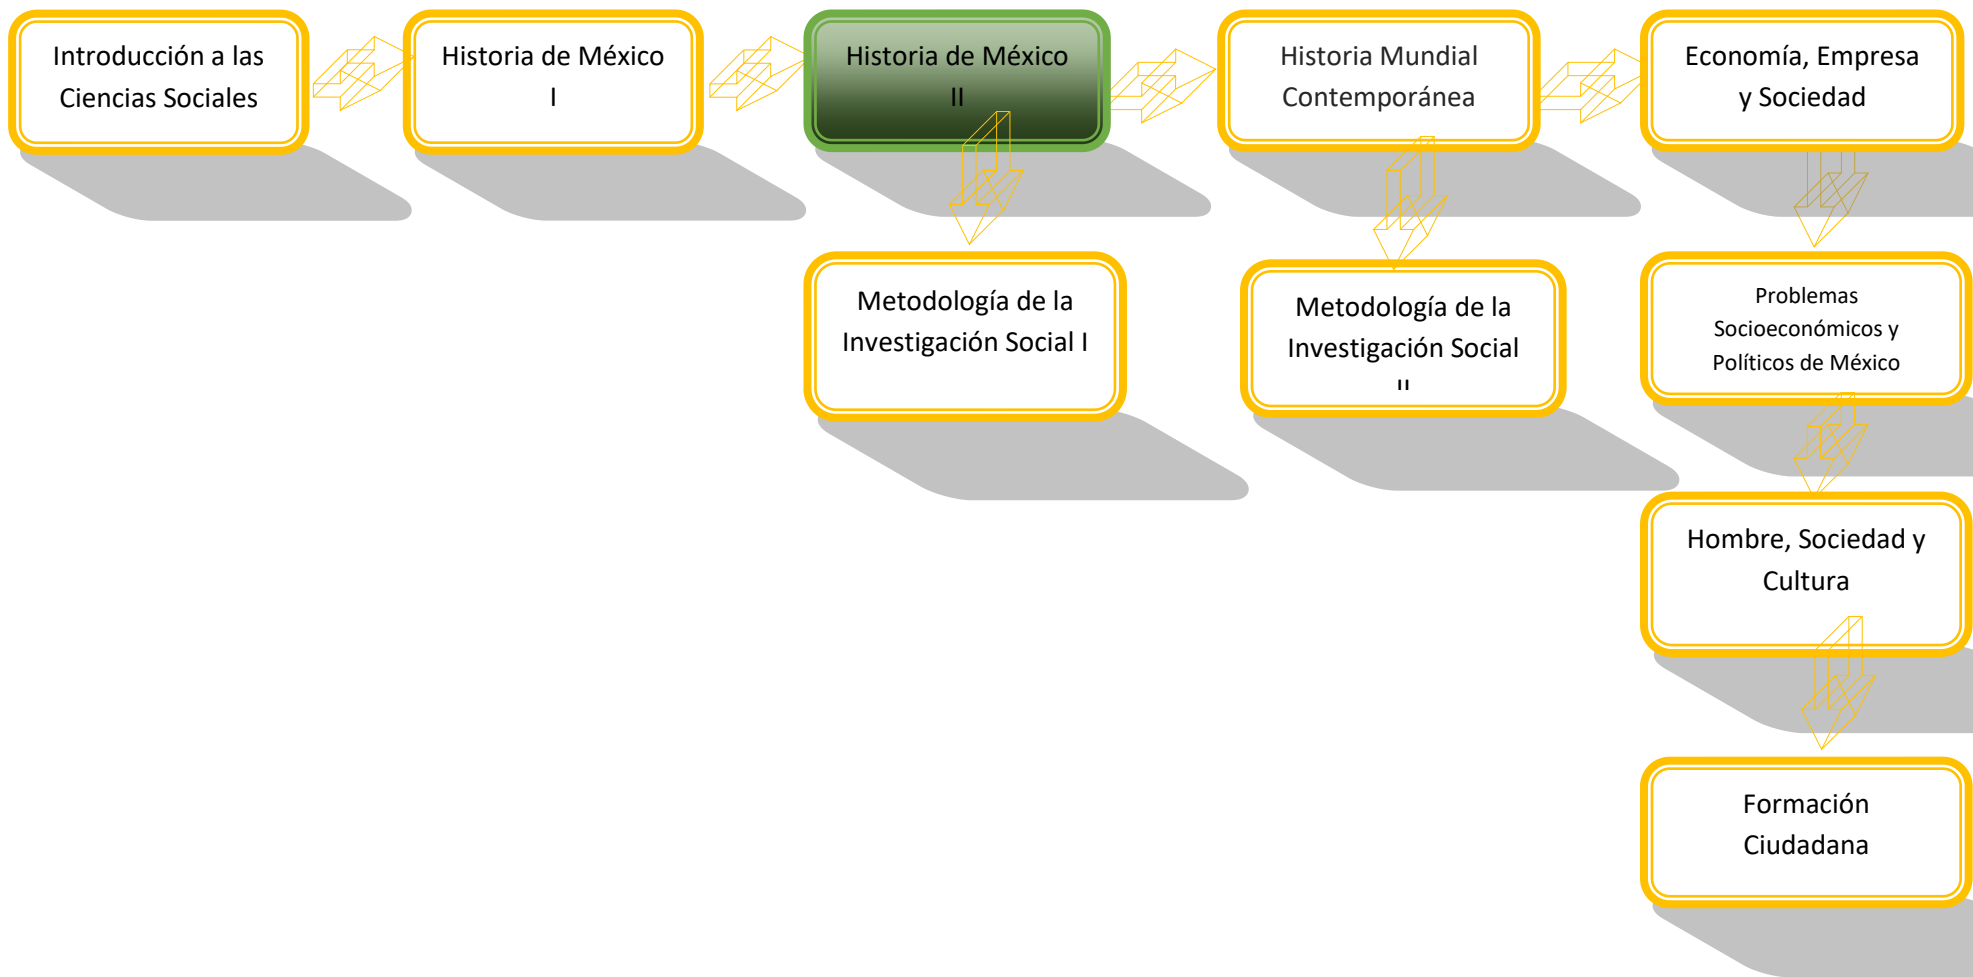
Introducción a las Ciencias Sociales

Historia de México I

Historia de México II

Historia Mundial Contemporánea

Economía, Empresa y Sociedad

Metodología de la Investigación Social I

Metodología de la Investigación Social II

Problemas Socioeconómicos y Políticos de México

Hombre, Sociedad y Cultura

Formación Ciudadana